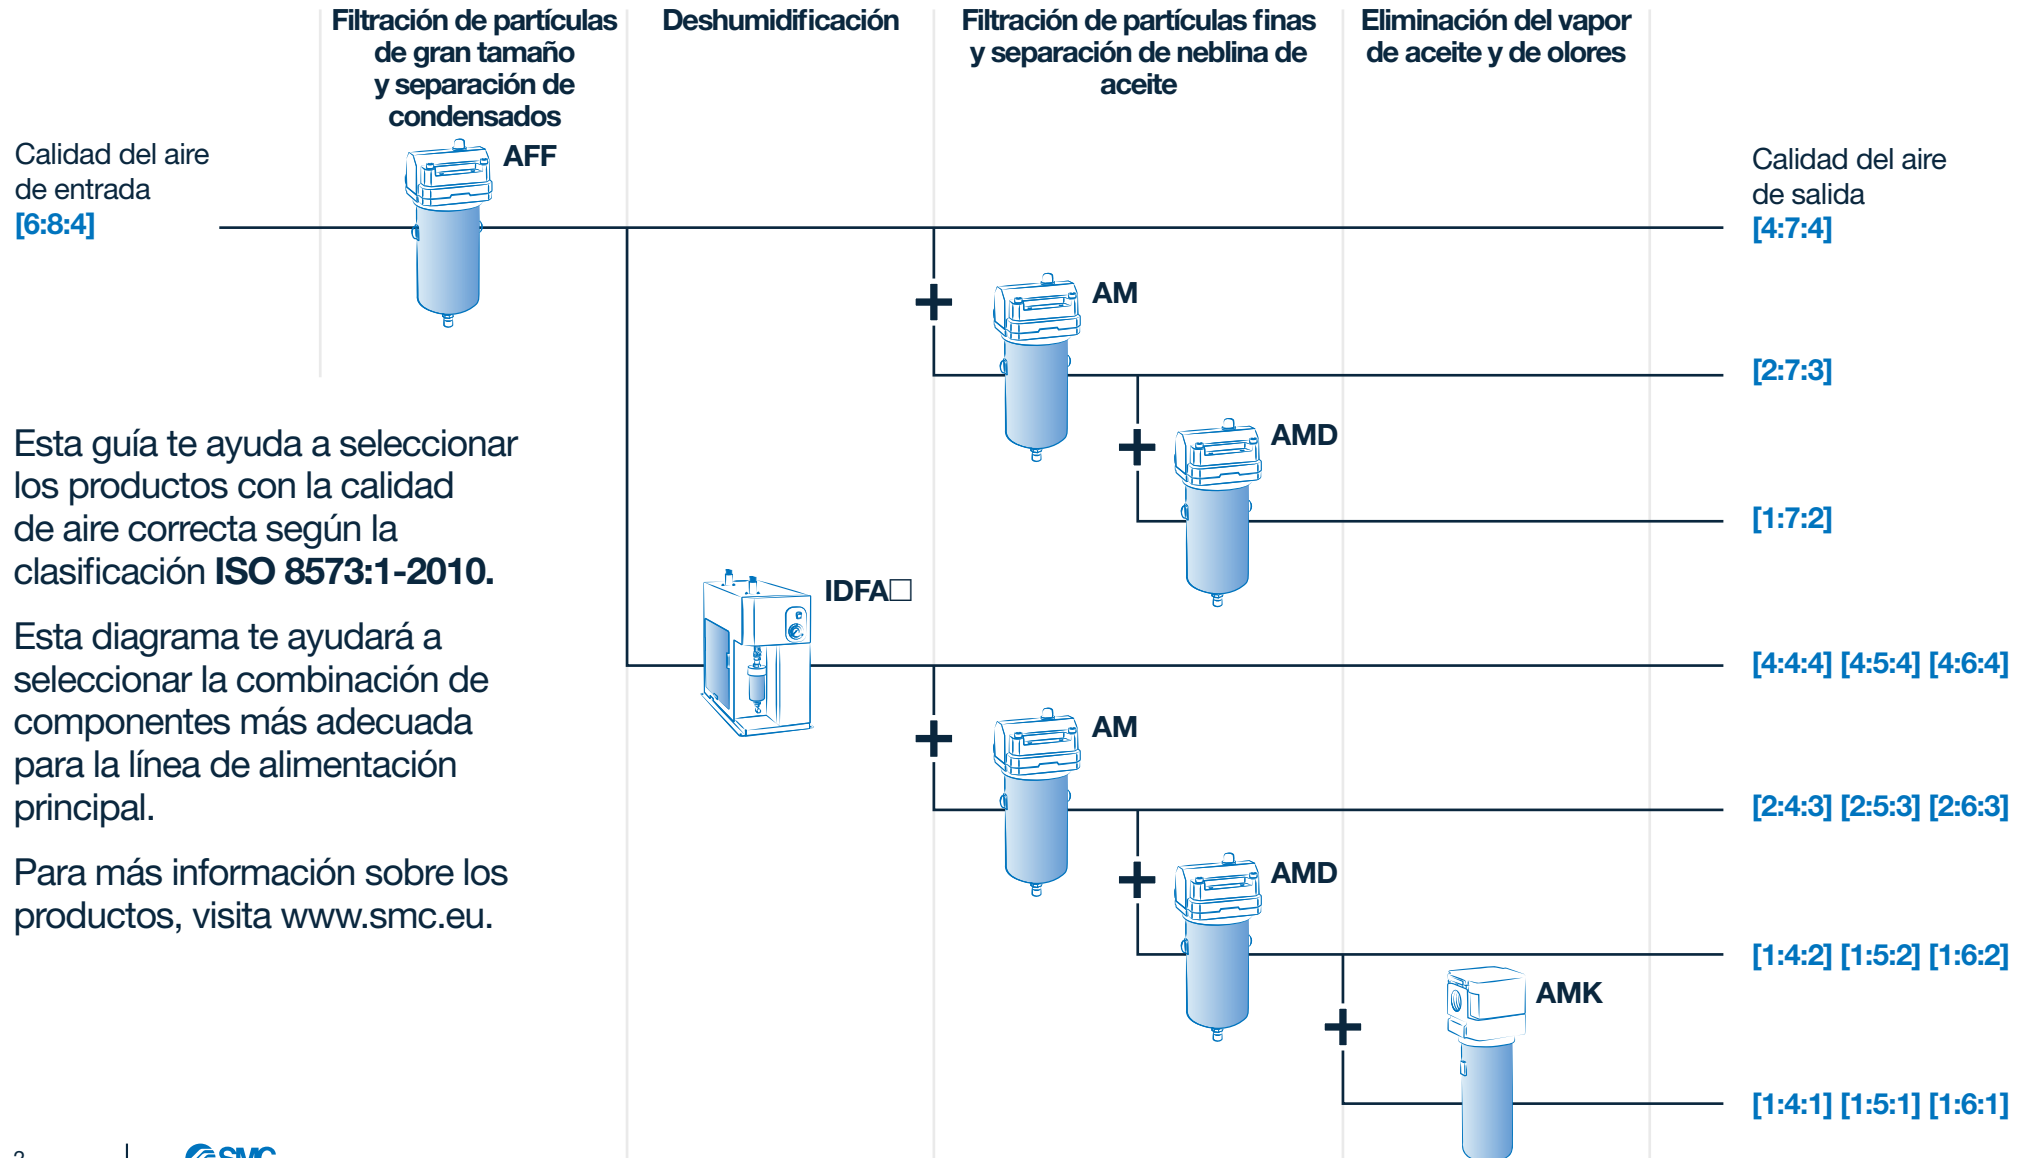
Filtración de partículas de gran tamaño y separación de condensados

Deshumidificación

Filtración de partículas finas y separación de neblina de aceite

Eliminación del vapor de aceite y de olores

Calidad del aire de entrada
[6:8:4]

AFF

Calidad del aire de salida
[4:7:4]

AM

[2:7:3]

AMD

[1:7:2]

Esta guía te ayuda a seleccionar los productos con la calidad de aire correcta según la clasificación **ISO 8573:1-2010.**

Esta diagrama te ayudará a seleccionar la combinación de componentes más adecuada para la línea de alimentación principal.

Para más información sobre los productos, visita www.smc.eu.

IDFA□

[4:4:4] [4:5:4] [4:6:4]

AM

[2:4:3] [2:5:3] [2:6:3]

AMD

[1:4:2] [1:5:2] [1:6:2]

AMK

[1:4:1] [1:5:1] [1:6:1]

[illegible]
SMC